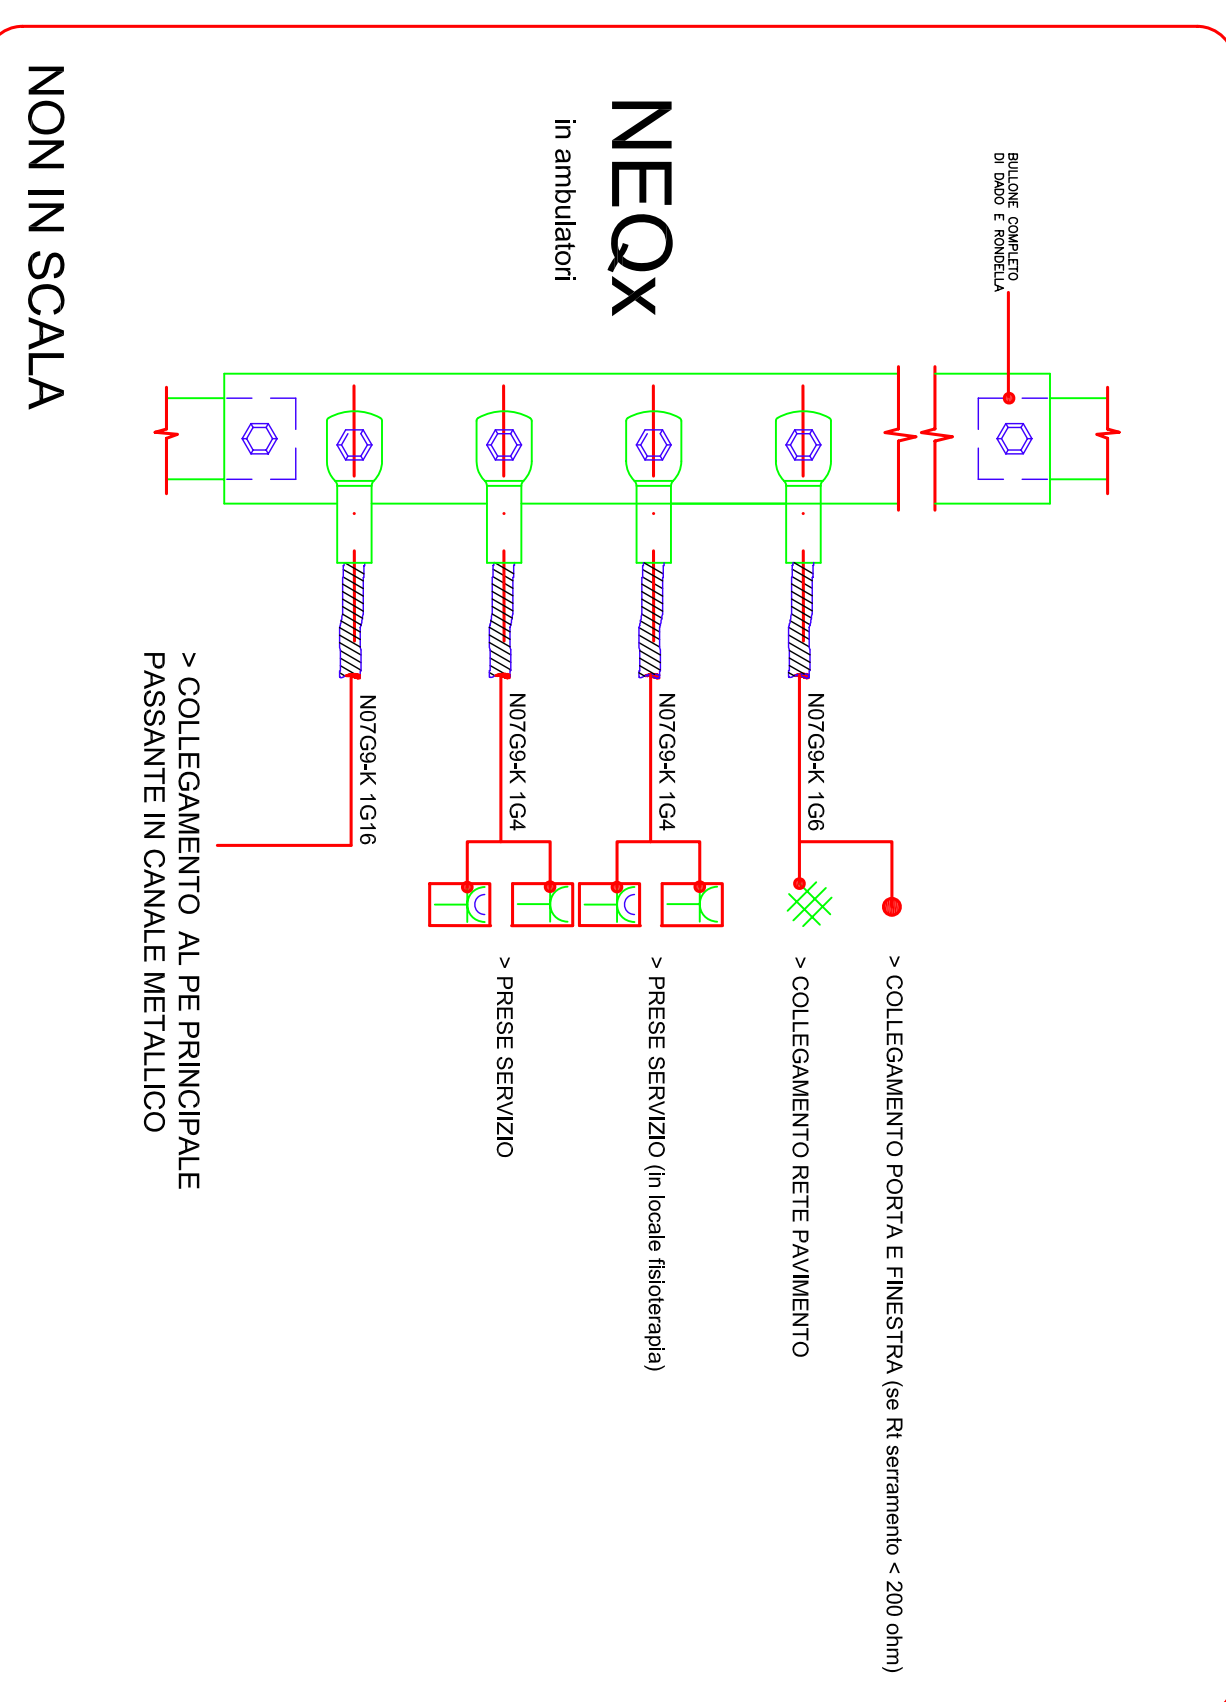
NON IN SCALA

NEQx
in ambulatori

BULLONE COMPLETO DI DADO E RONDELLA

N07G9-K 1G16

N07G9-K 1G4

N07G9-K 1G4

N07G9-K 1G6

> COLLEGAMENTO AL PE PRINCIPALE PASSANTE IN CANALE METALLICO

> PRESE SERVIZIO

> PRESE SERVIZIO (in locale fisioterapia)

> COLLEGAMENTO RETE PAVIMENTO

> COLLEGAMENTO PORTA E FINESTRA (se Rt serramento < 200 ohm)